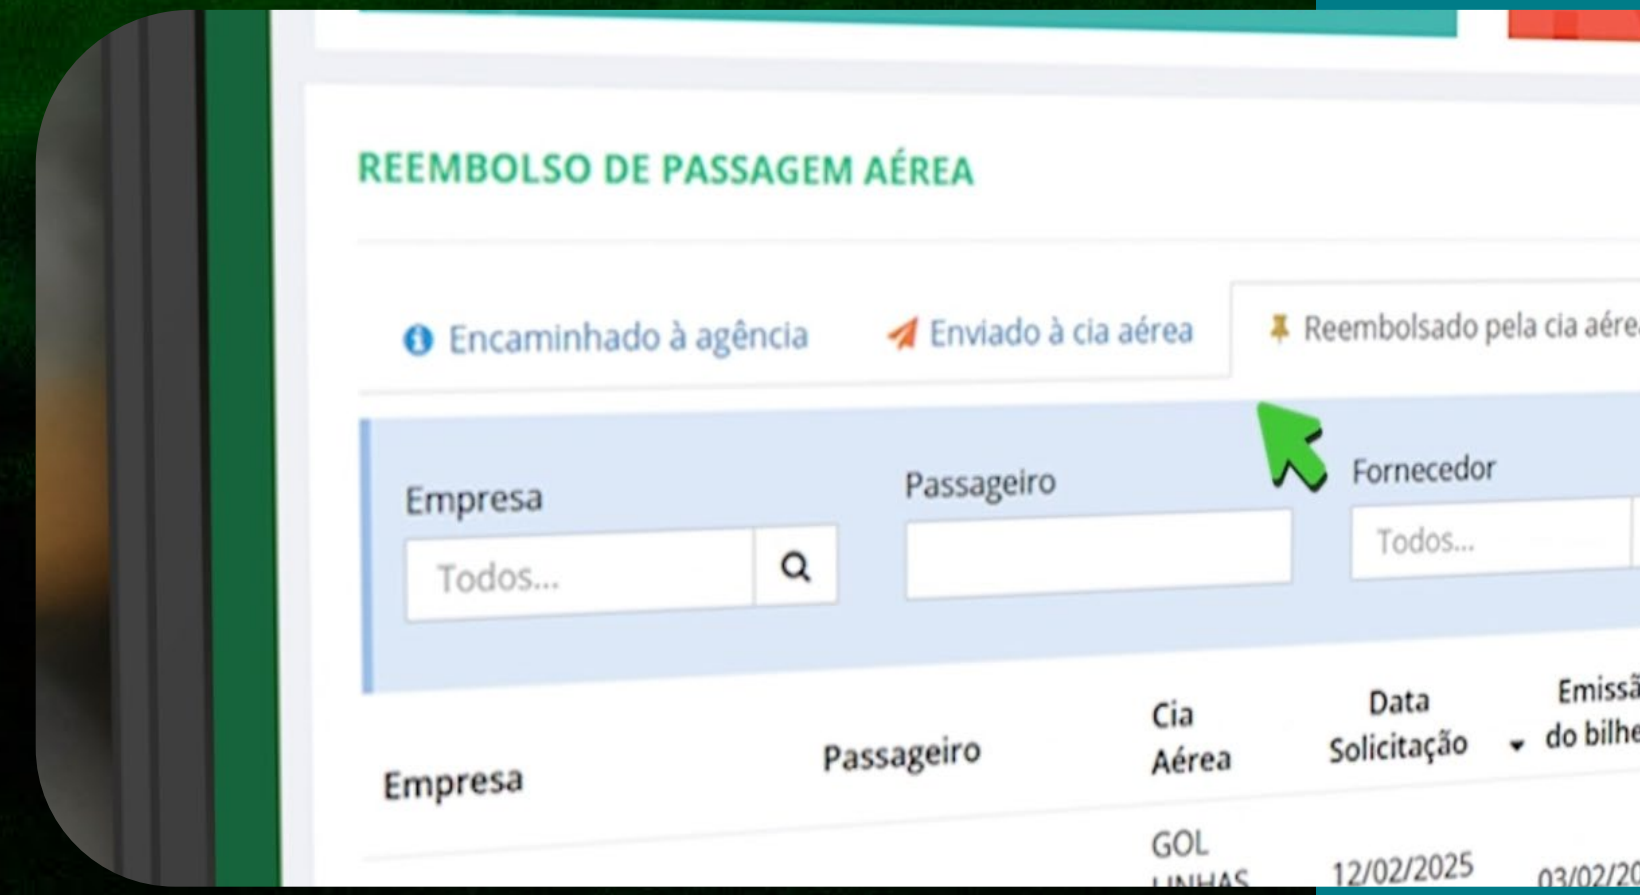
REEMBOLSO DE PASSAGEM AÉREA

Encaminhado à agência
Enviado à cia aérea
Reembolsado pela cia aére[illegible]

Empresa
Todos...
Passageiro
Fornecedor
Todos...

| Empresa | Passageiro | Cia Aérea | Data Solicitação | Emissã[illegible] do bilhe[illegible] |
|---|---|---|---|---|
| | | GOL LINHAS | 12/02/2025 | 03/02/20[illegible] |